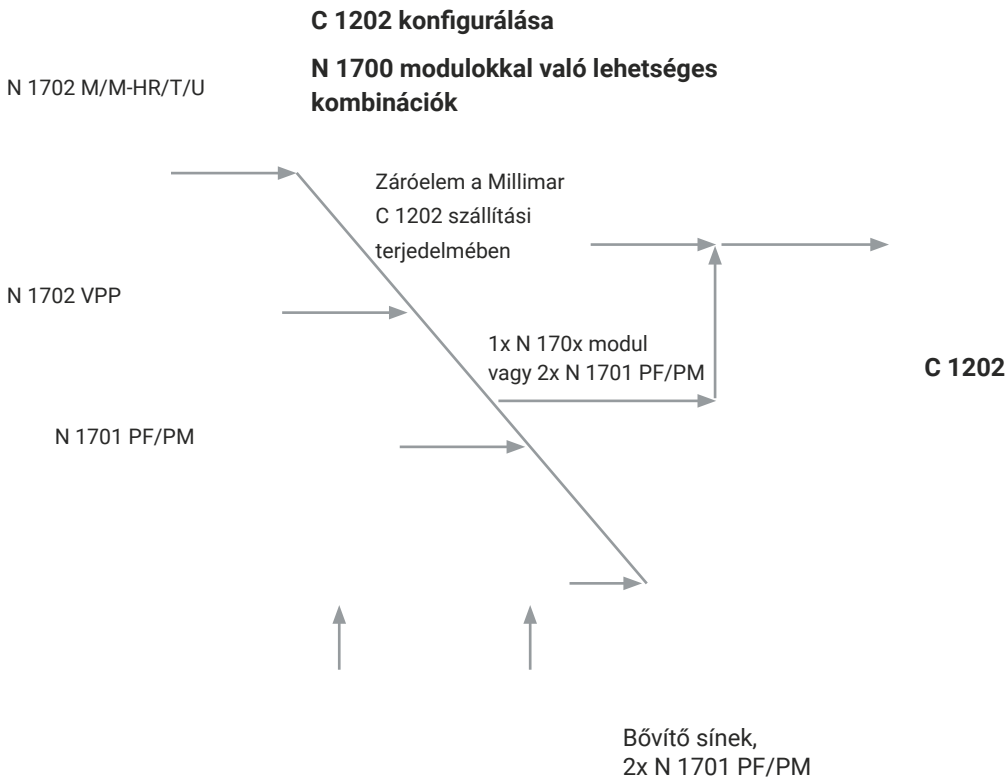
C 1202 konfigurálása

N 1700 modulokkal való lehetséges kombinációk

N 1702 M/M-HR/T/U

Záróelem a Millimar C 1202 szállítási terjedelmében

N 1702 VPP

1x N 170x modul vagy 2x N 1701 PF/PM

C 1202

N 1701 PF/PM

Bővítő sínek, 2x N 1701 PF/PM